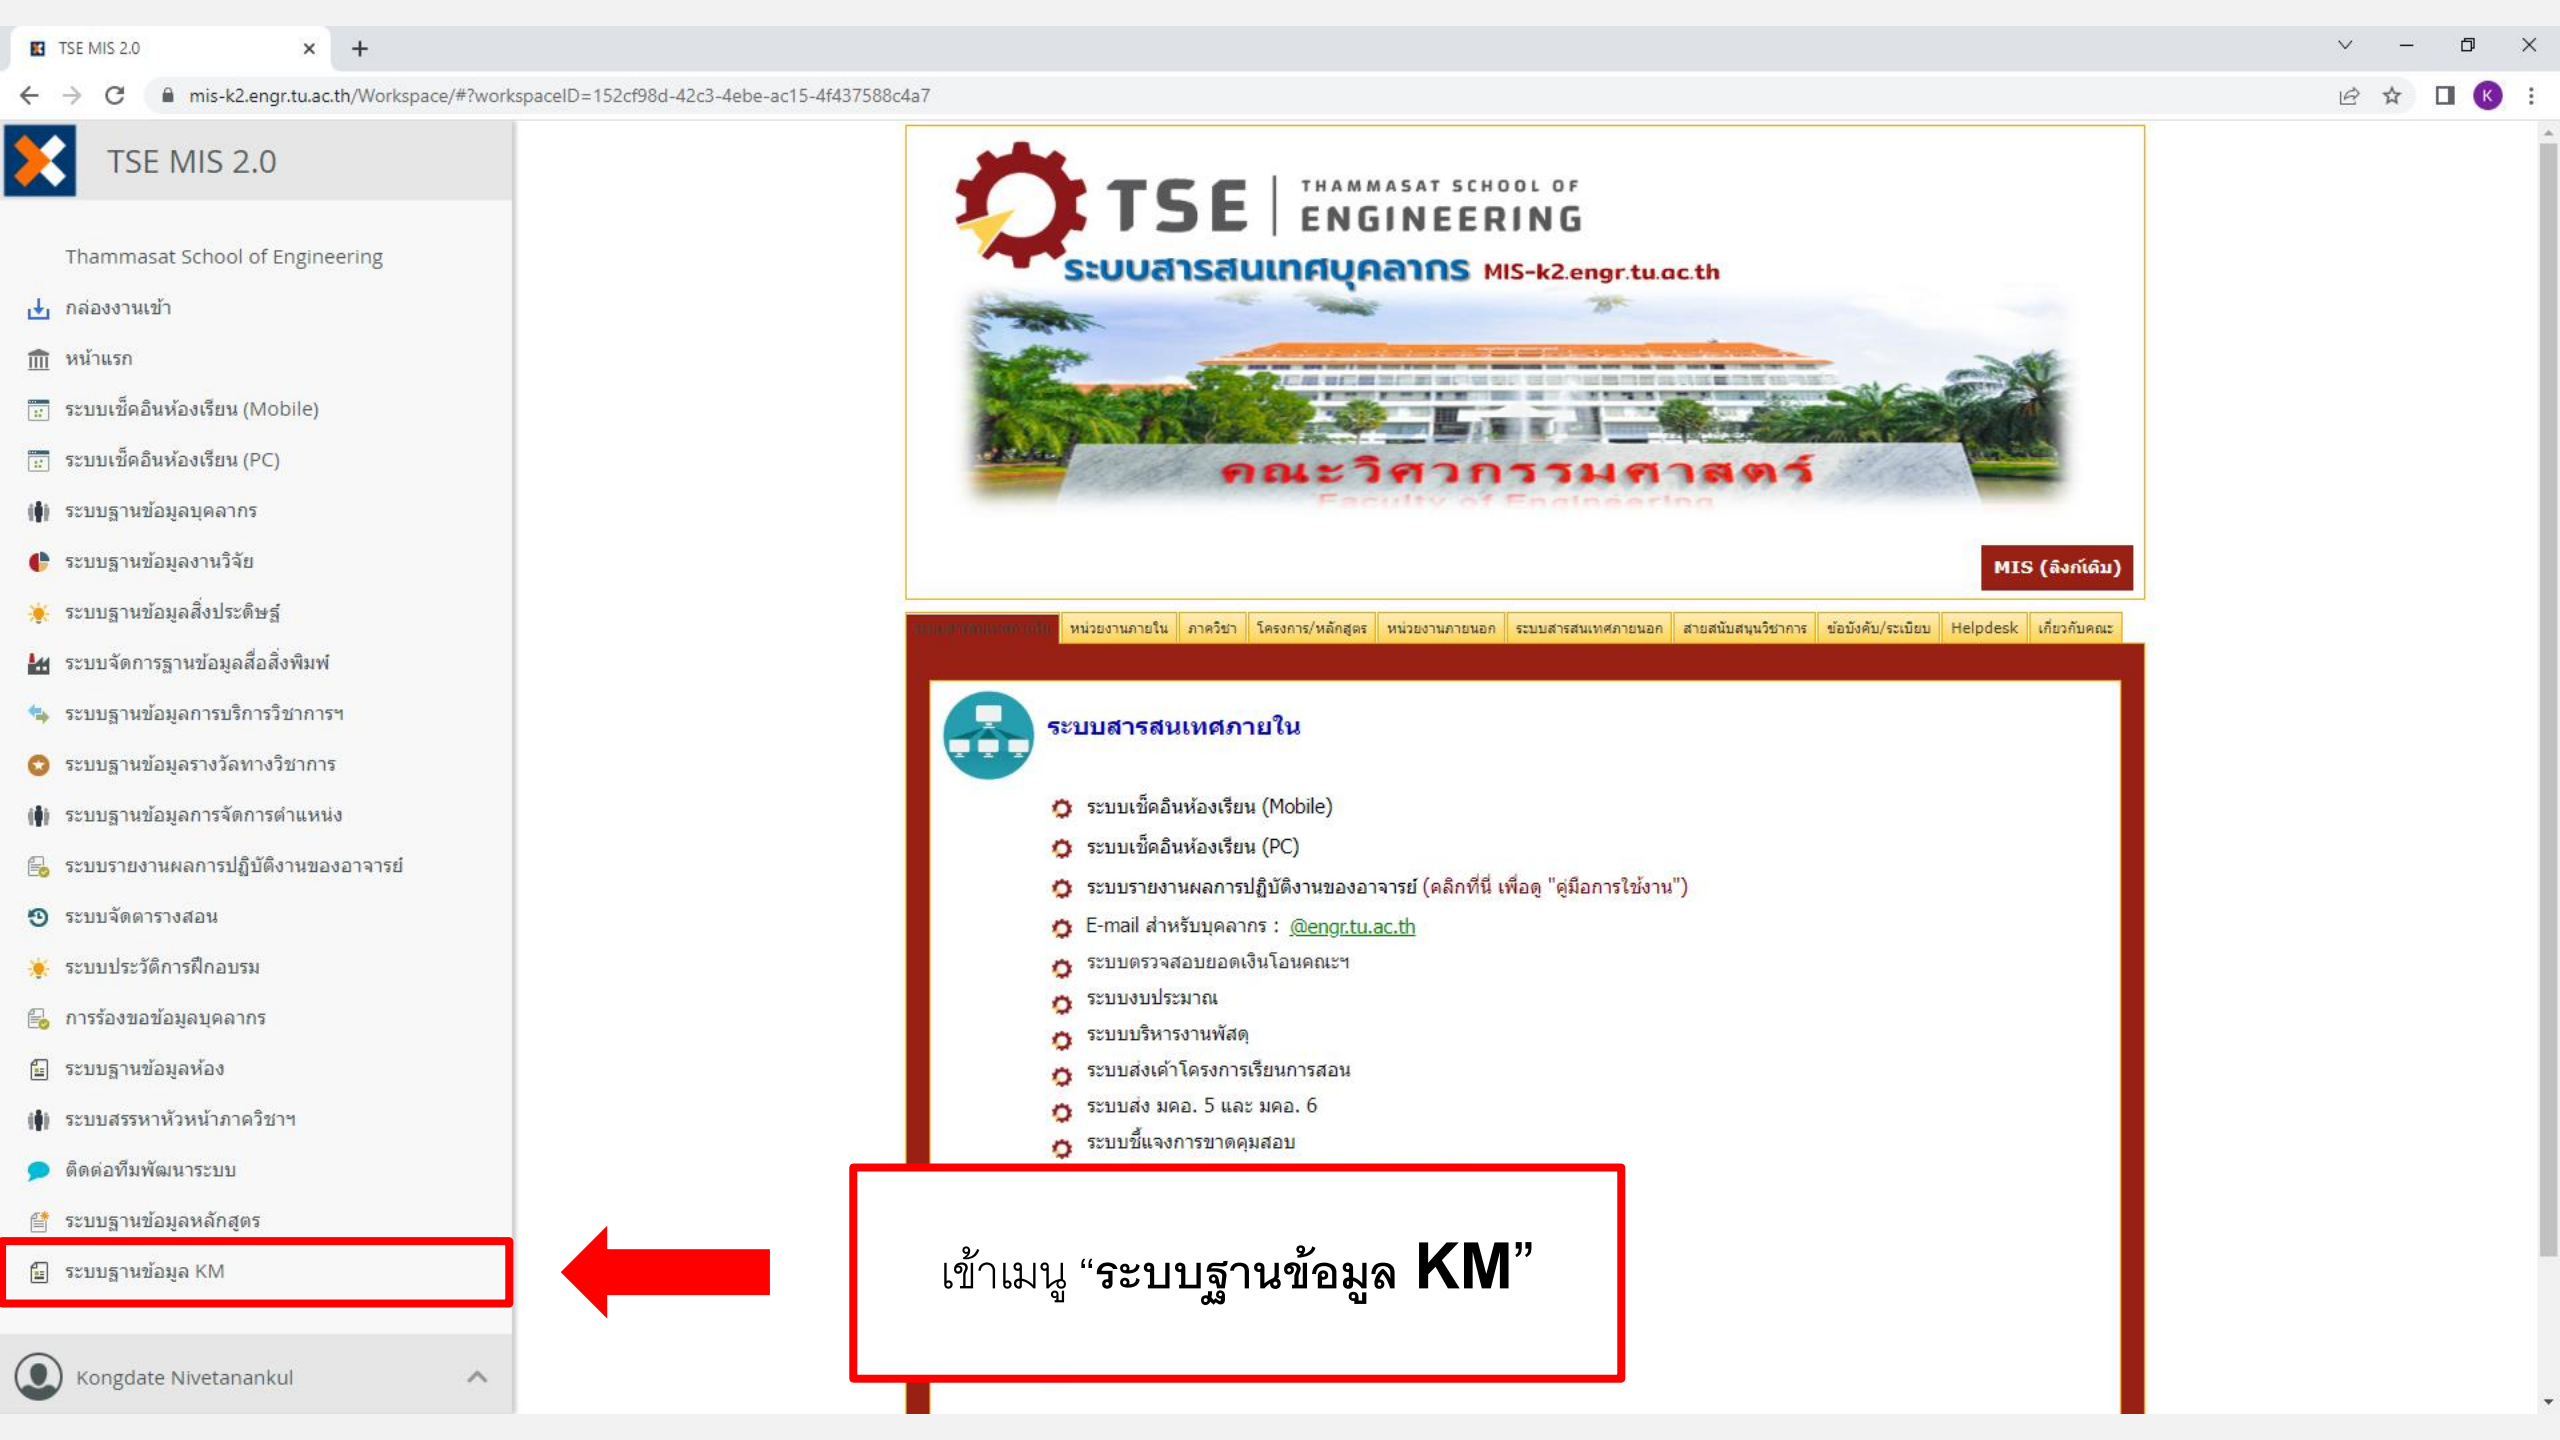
TSE MIS 2.0

mis-k2.engr.tu.ac.th/Workspace/#?workspaceID=152cf98d-42c3-4ebe-ac15-4f437588c4a7

TSE MIS 2.0

Thammasat School of Engineering

กล่องงานเข้า

หน้าแรก

ระบบเช็คอินห้องเรียน (Mobile)

ระบบเช็คอินห้องเรียน (PC)

ระบบฐานข้อมูลบุคลากร

ระบบฐานข้อมูลงานวิจัย

ระบบฐานข้อมูลสิ่งประดิษฐ์

ระบบจัดการฐานข้อมูลสื่อสิ่งพิมพ์

ระบบฐานข้อมูลการบริการวิชาการฯ

ระบบฐานข้อมูลรางวัลทางวิชาการ

ระบบฐานข้อมูลการจัดการตำแหน่ง

ระบบรายงานผลการปฏิบัติงานของอาจารย์

ระบบจัดตารางสอน

ระบบประวัติการฝึกอบรม

การร้องขอข้อมูลบุคลากร

ระบบฐานข้อมูลห้อง

ระบบสรรหาหัวหน้าภาควิชาฯ

ติดต่อทีมพัฒนาระบบ

ระบบฐานข้อมูลหลักสูตร

ระบบฐานข้อมูล KM

Kongdate Nivetanankul

TSE THAMMASAT SCHOOL OF ENGINEERING

ระบบสารสนเทศบุคลากร MIS-k2.engr.tu.ac.th

คณะวิศวกรรมศาสตร์

Faculty of Engineering

MIS (ลิงก์เดิม)

ระบบสารสนเทศภายใน | หน่วยงานภายใน | ภาควิชา | โครงการ/หลักสูตร | หน่วยงานภายนอก | ระบบสารสนเทศภายนอก | สายสนับสนุนวิชาการ | ข้อบังคับ/ระเบียบ | Helpdesk | เกี่ยวกับคณะ

ระบบสารสนเทศภายใน

ระบบเช็คอินห้องเรียน (Mobile)

ระบบเช็คอินห้องเรียน (PC)

ระบบรายงานผลการปฏิบัติงานของอาจารย์ (คลิกที่นี่ เพื่อดู "คู่มือการใช้งาน")

E-mail สำหรับบุคลากร : @engr.tu.ac.th

ระบบตรวจสอบยอดเงินโอนคณะฯ

ระบบงบประมาณ

ระบบบริหารงานพัสดุ

ระบบส่งเค้าโครงการเรียนการสอน

ระบบส่ง มคอ. 5 และ มคอ. 6

ระบบชี้แจงการขาดคุมสอบ

เข้าเมนู “ระบบฐานข้อมูล KM”